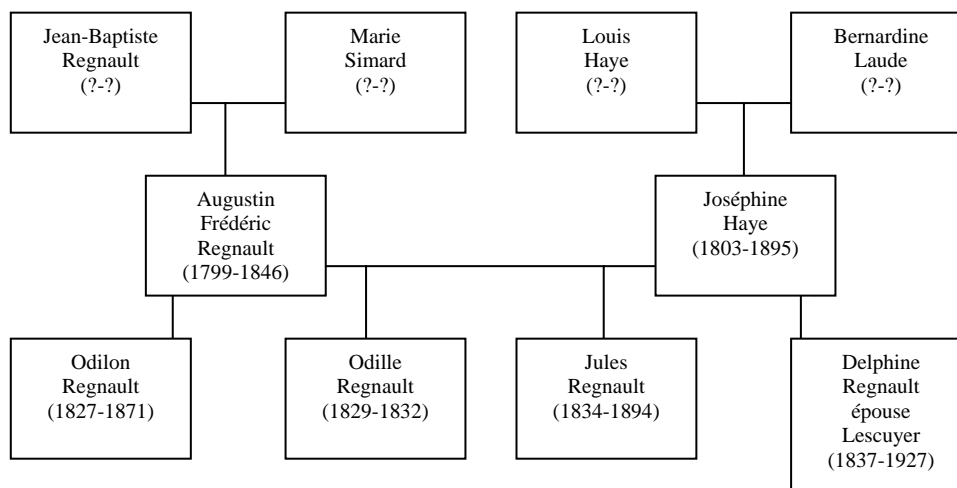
Jean-Baptiste Regnault (?-?)

Marie Simard (?-?)

Louis Haye (?-?)

Bernardine Laude (?-?)

Augustin Frédéric Regnault (1799-1846)

Joséphine Haye (1803-1895)

Odilon Regnault (1827-1871)

Odille Regnault (1829-1832)

Jules Regnault (1834-1894)

Delphine Regnault épouse Lescuyer (1837-1927)